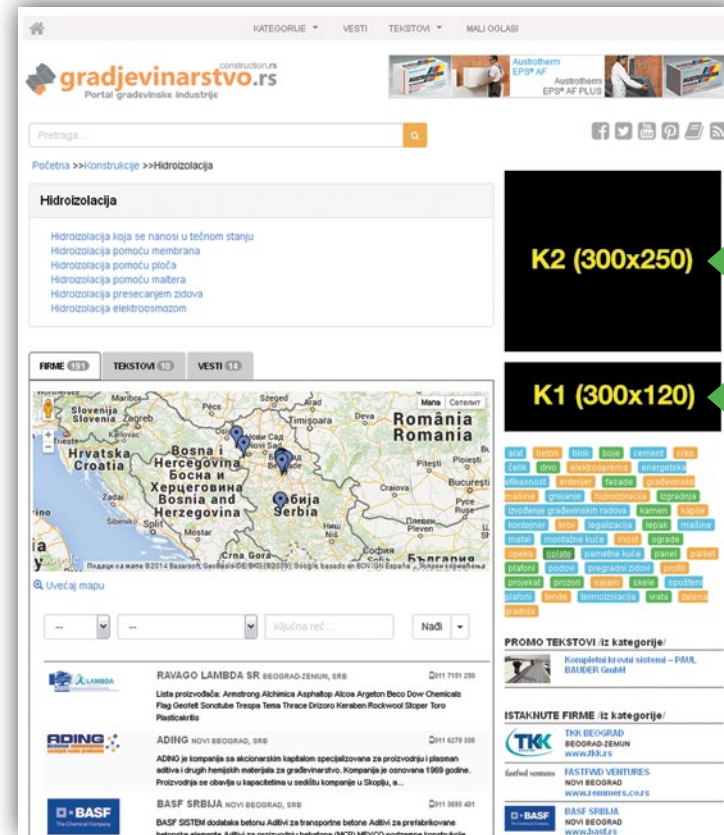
KATEGORIJE ▾ VESTI TEKSTOVI ▾ MALI OGLASI

construction.rs
gradjevinarstvo.rs
Portal građevinske industrije

Austrotherm EPS® AF
Austrotherm EPS® AF PLUS

Pretraga...

Početna >>Konstrukcije >>Hidroizolacija

Hidroizolacija

Hidroizolacija koja se nanosi u tečnom stanju
Hidroizolacija pomoću membrana
Hidroizolacija pomoću ploča
Hidroizolacija pomoću maltera
Hidroizolacija presecanjem zidova
Hidroizolacija elektroosmozom

K2 (300x250)

K1 (300x120)

FIRME 191 TEKSTOVI 10 VESTI 14

Мапа Сателит
Slovenija Slovenia Zagreb Hrvatska Croatia Bosna i Hercegovina Босна и Херцеговина Bosnia and Herzegovina Србија Serbia România Romania Crna Gora Szeged Arad Timișoara Deva Нови Сад Craiova Bucureşti Pitești Ploiești Ruse Pleven България Split Šibenik Karlovac Maribor Trieste
Подаци са мапе ©2014 Basarsoft, GeoBasis-DE/BKG (©2009), Google, basado en BCN IGN España · Услови коришћења

Uvećaj mapu

-- --- Ključna reč... Nađi

alat beton blok boje cement crep čelik drvo elektrooprema energetska efikasnost enterijer fasade građevinske mašine grejanje hidroizolacija izgradnja izvođenje građevinskih radova kamen kapije kontejner krov legalizacija lepak mašine metal montažne kuće most ograde opeka oplate pametne kuće panel parket plafoni podovi pregradni zidovi profili projekat prozori sajam skele spušteni plafoni tende termoizolacija vrata zelena gradnja

RAVAGO LAMBDA SR BEOGRAD-ZEMUN, SRB 011 7151 250
Lista proizvođača: Armstrong Alchimica Asphaltop Alcoa Argeton Beco Dow Chemicals Flag Geofelt Sonotube Trespa Tema Thrace Drizoro Keraben Rockwool Stoper Toro Plasticakrilis

ADING NOVI BEOGRAD, SRB 011 6279 338
ADING je kompanija sa akcionarskim kapitalom specijalizovana za proizvodnju i plasman aditiva i drugih hemijskih materijala za građevinarstvo. Kompanija je osnovana 1969 godine. Proizvodnja se obavlja u kapacitetima u sedištu kompanije u Skoplju, a...

BASF SRBIJA NOVI BEOGRAD, SRB 011 3093 401
BASF SISTEM dodataka betonu Aditivi za transportne betone Aditivi za prefabrikovane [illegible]

PROMO TEKSTOVI /iz kategorije/
Kompletni krovni sistemi – PAUL BAUDER GmbH

ISTAKNUTE FIRME /iz kategorije/
TKK BEOGRAD BEOGRAD-ZEMUN www.tkk.rs
FASTFWD VENTURES NOVI BEOGRAD www.remmers.co.rs
BASF SRBIJA NOVI BEOGRAD www.basf.rs